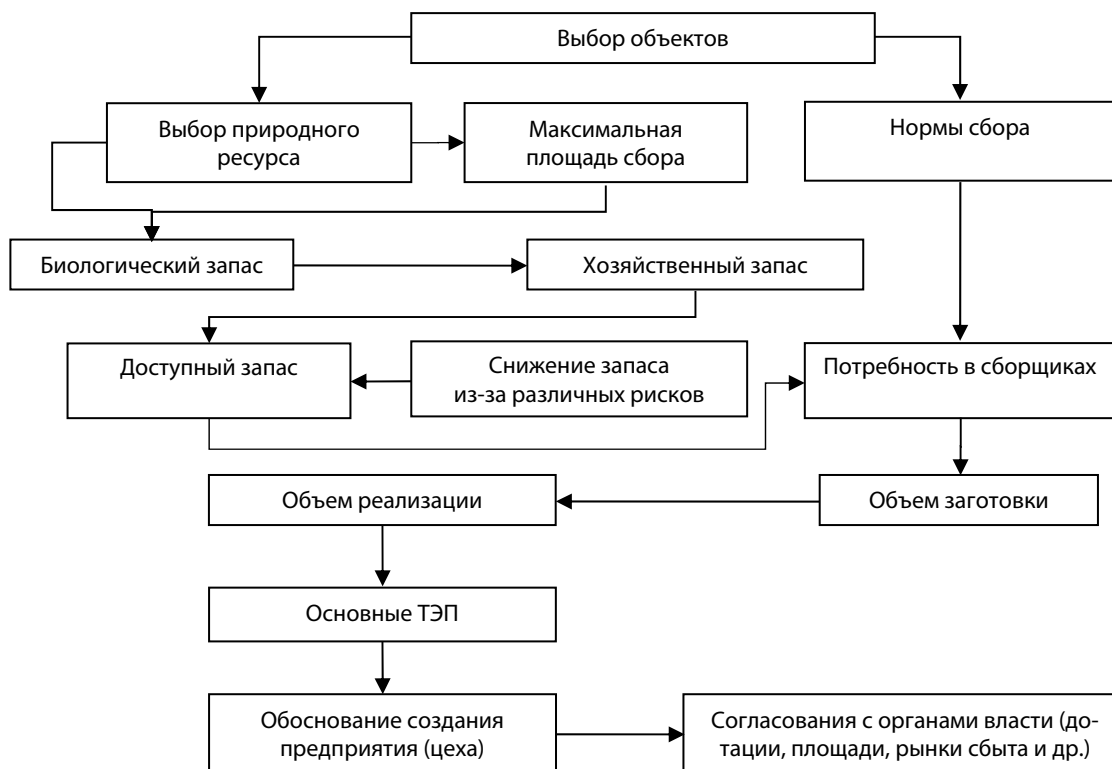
Выбор объектов

Выбор природного ресурса

Максимальная площадь сбора

Нормы сбора

Биологический запас

Хозяйственный запас

Доступный запас

Снижение запаса из-за различных рисков

Потребность в сборщиках

Объем реализации

Объем заготовки

Основные ТЭП

Обоснование создания предприятия (цеха)

Согласования с органами власти (дотации, площади, рынки сбыта и др.)